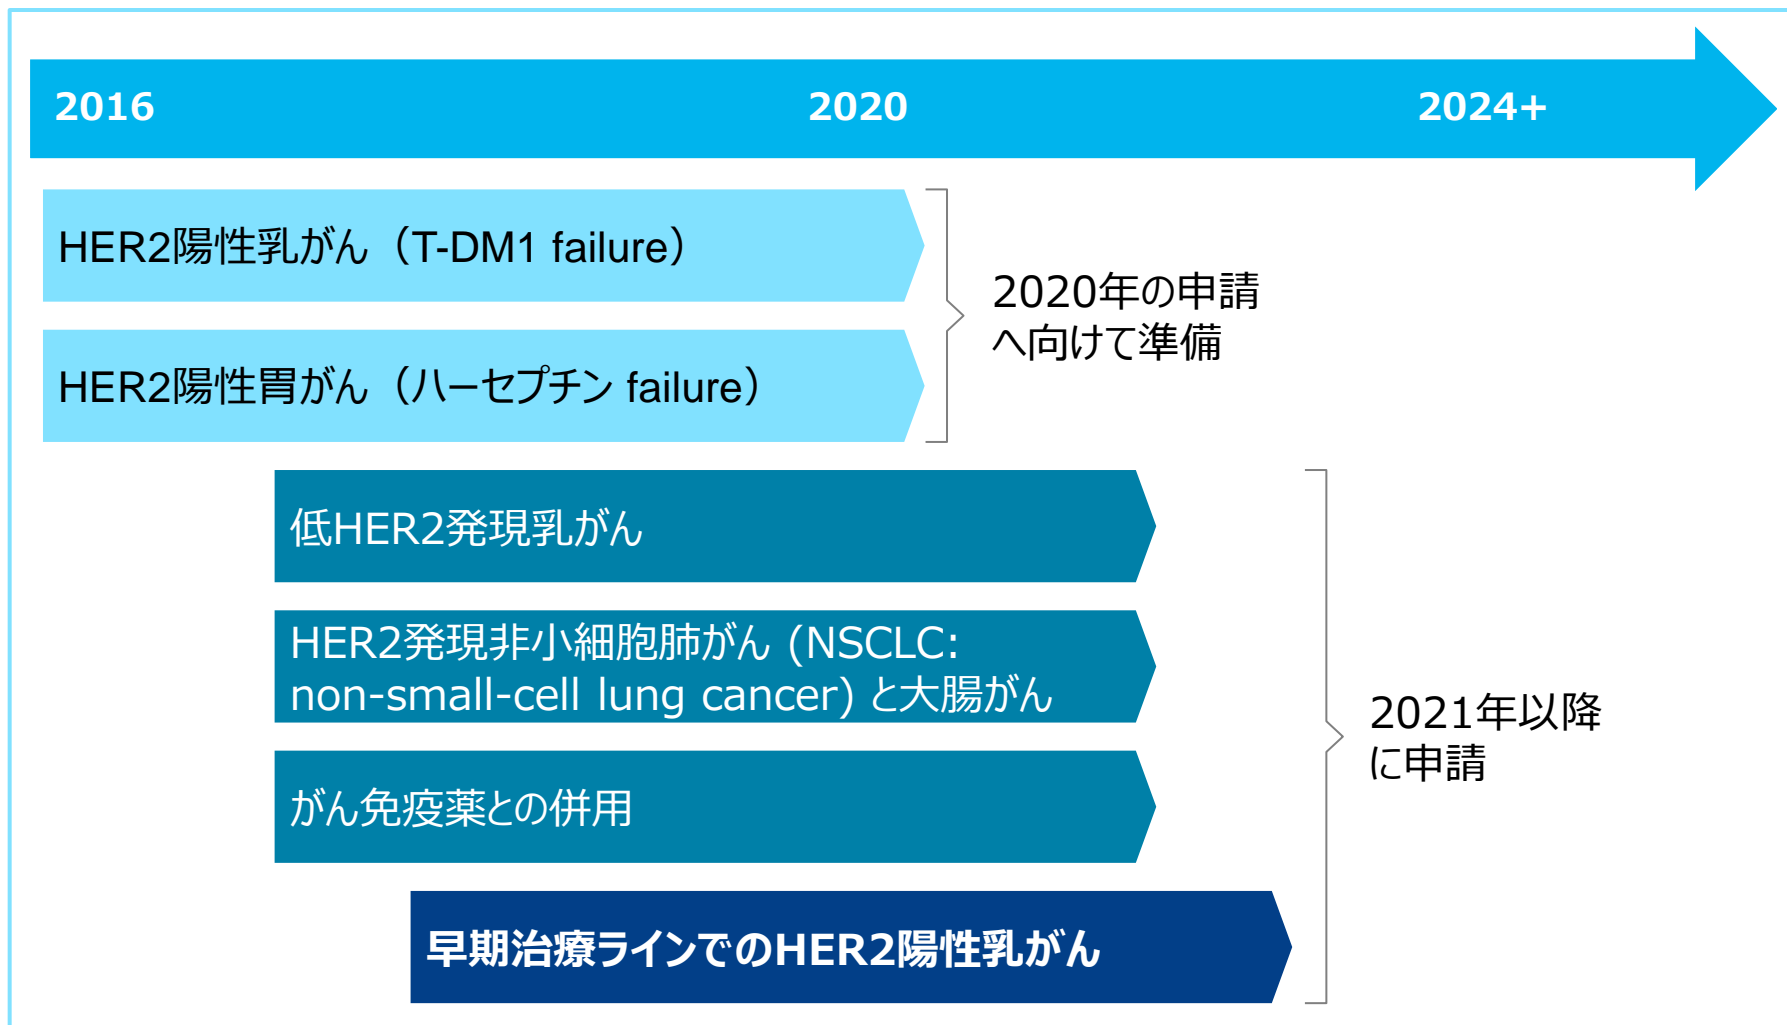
2016 2020 2024+

HER2陽性乳がん（T-DM1 failure）

HER2陽性胃がん（ハーセプチン failure）

2020年の申請へ向けて準備

低HER2発現乳がん

HER2発現非小細胞肺がん (NSCLC: non-small-cell lung cancer) と大腸がん

がん免疫薬との併用

早期治療ラインでのHER2陽性乳がん

2021年以降に申請